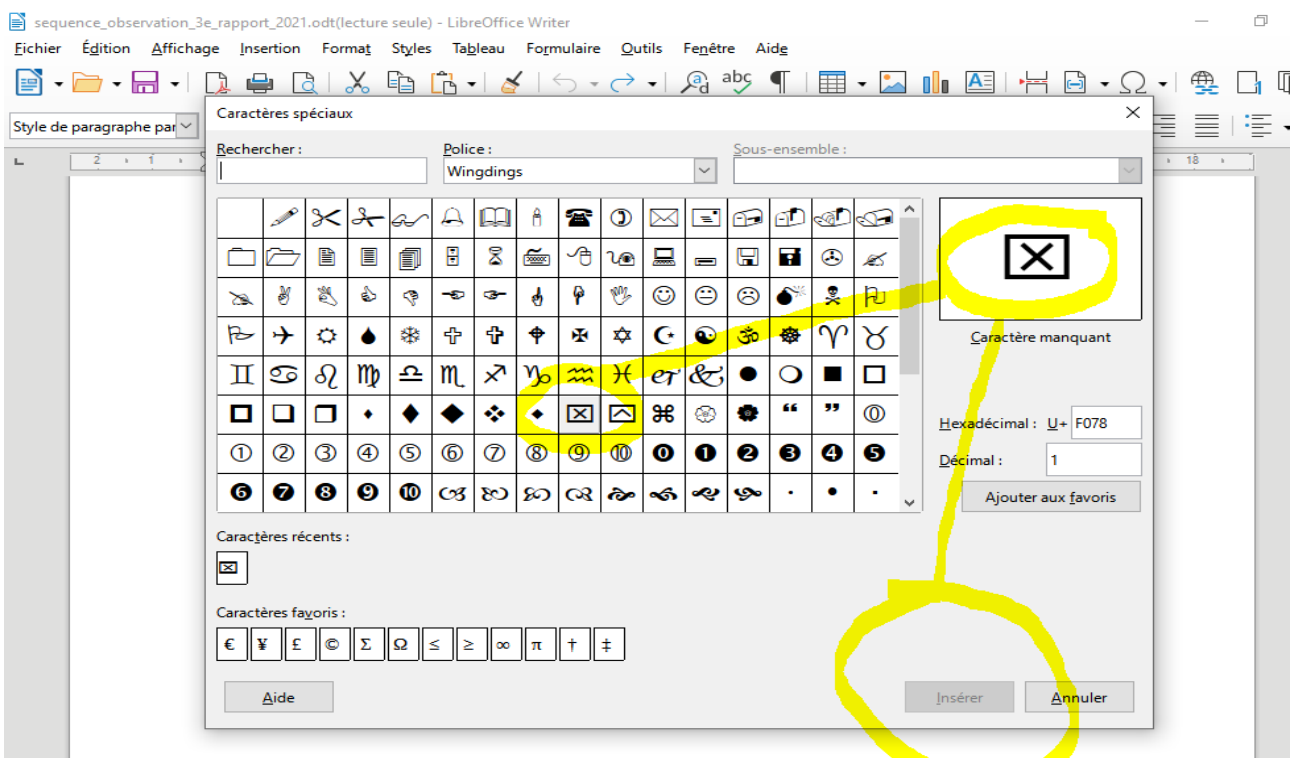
sequence_observation_3e_rapport_2021.odt(lecture seule) - LibreOffice Writer

Fichier Édition Affichage Insertion Format Styles Tableau Formulaire Outils Fenêtre Aide

Style de paragraphe par

Caractères spéciaux

Rechercher :

Police :
Wingdings

Sous-ensemble :

Caractère manquant

Hexadécimal : U+ F078

Décimal : 1

Ajouter aux favoris

Caractères récents :

Caractères favoris :

| € | ¥ | £ | © | Σ | Ω | ≤ | ≥ | ∞ | π | † | ‡ |
|---|---|---|---|---|---|---|---|---|---|---|---|

Aide

Insérer

Annuler